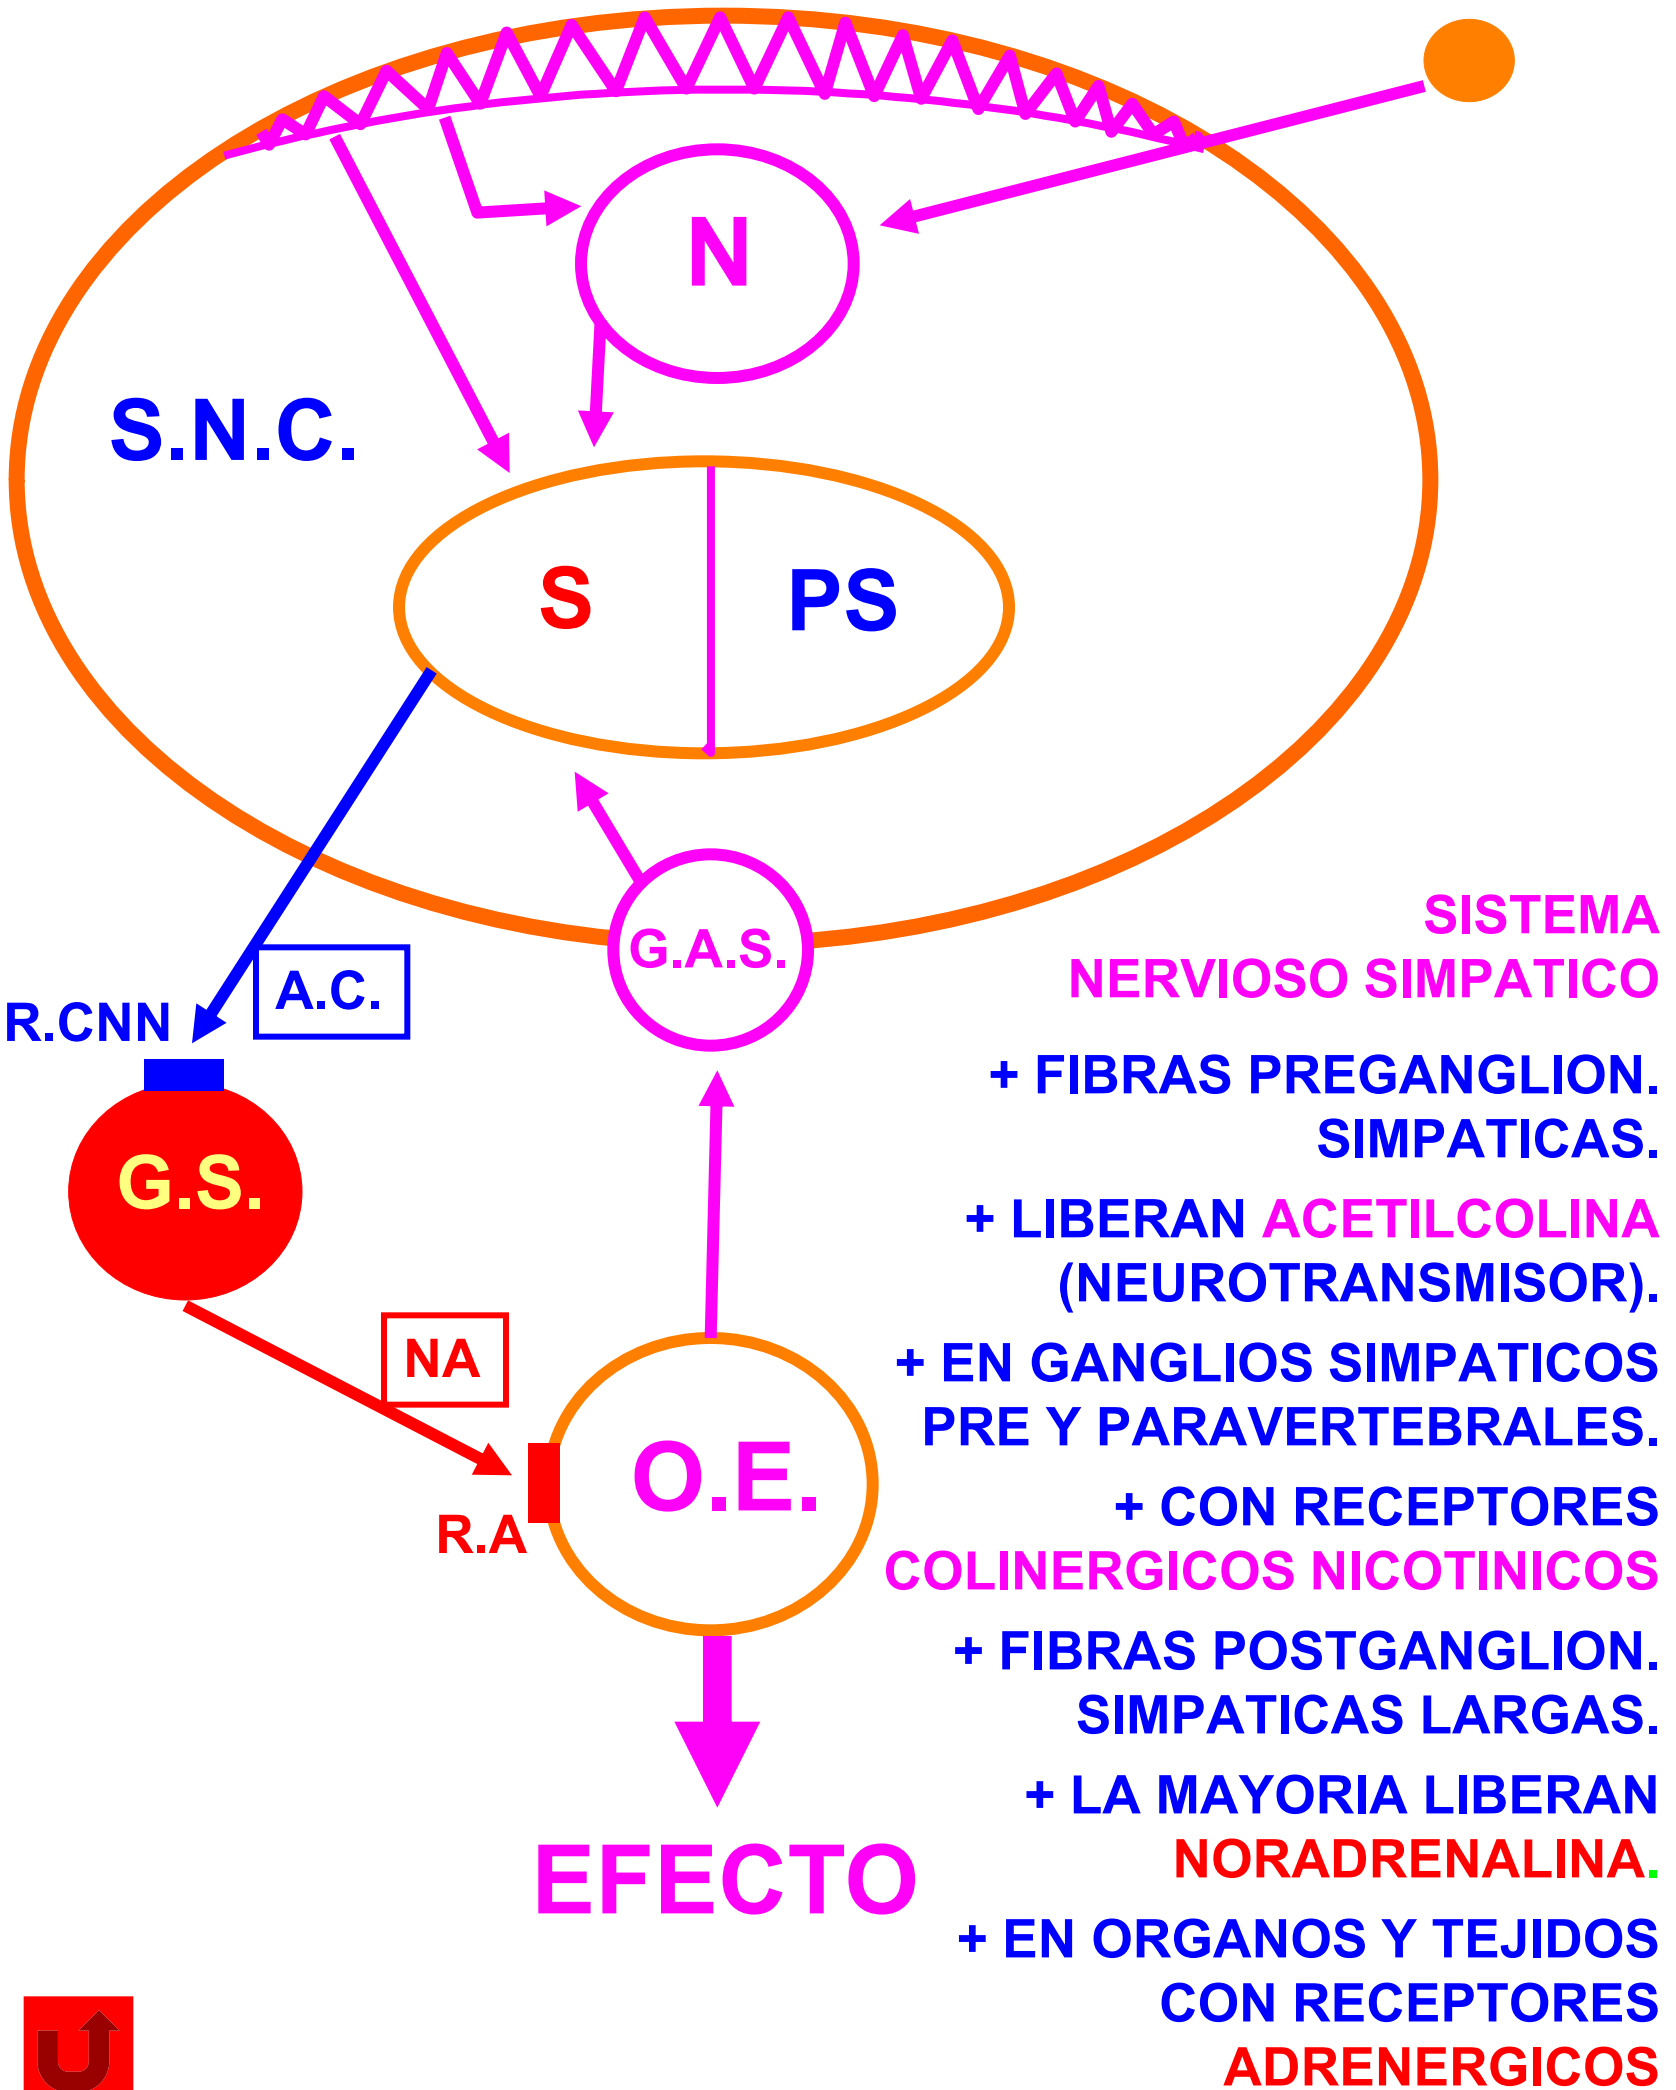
N

S.N.C.

S

PS

R.CNN

A.C.

G.A.S.

G.S.

NA

R.A

O.E.

EFECTO

SISTEMA NERVIOSO SIMPATICO

+ FIBRAS PREGANGLION. SIMPATICAS.

+ LIBERAN ACETILCOLINA (NEUROTRANSMISOR).

+ EN GANGLIOS SIMPATICOS PRE Y PARAVERTEBRALES.

+ CON RECEPTORES COLINERGICOS NICOTINICOS

+ FIBRAS POSTGANGLION. SIMPATICAS LARGAS.

+ LA MAYORIA LIBERAN NORADRENALINA.

+ EN ORGANOS Y TEJIDOS CON RECEPTORES ADRENERGICOS